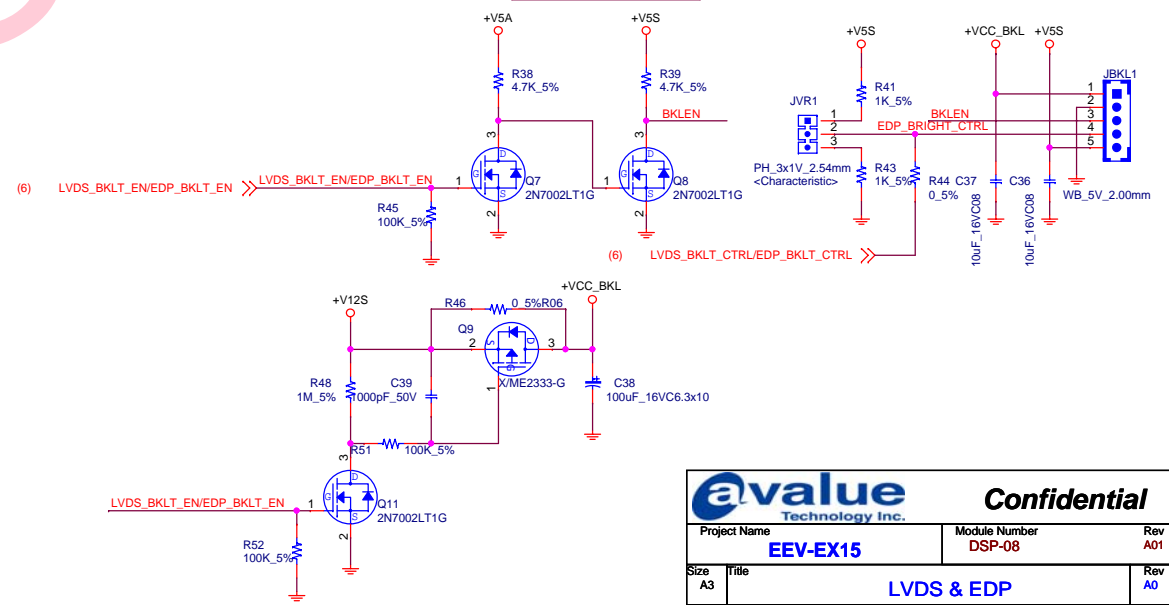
+V5A
+V5S
+V5S
+VCC_BKL
+V5S
R38
4.7K_5%
R39
4.7K_5%
R41
1K_5%
JBKL1
JVR1
BKLEN
BKLEN
1
2
3
EDP_BRIGHT_CTRL
1
2
3
4
5
3
3
D
D
G
G
S
S
(6)
LVDS_BKLT_EN/EDP_BKLT_EN
LVDS_BKLT_EN/EDP_BKLT_EN
1
Q7
2N7002LT1G
1
Q8
2N7002LT1G
PH_3x1V_2.54mm
<Characteristic>
R43
1K_5%
R44
0_5%
C37
C36
WB_5V_2.00mm
R45
100K_5%
2
2
10uF_16VC08
10uF_16VC08
(6)
LVDS_BKLT_CTRL/EDP_BKLT_CTRL
+VCC_BKL
+V12S
R46
0_5%R06
Q9
2
3
R48
1M_5%
C39
1000pF_50V
X/ME2333-G
1
C38
100uF_16VC6.3x10
R51
100K_5%
3
LVDS_BKLT_EN/EDP_BKLT_EN
1
Q11
2N7002LT1G
R52
100K_5%
2
avalue
Technology Inc.
Confidential
Project Name
EEV-EX15
Module Number
DSP-08
Rev
A01
Size
A3
Title
LVDS & EDP
Rev
A0